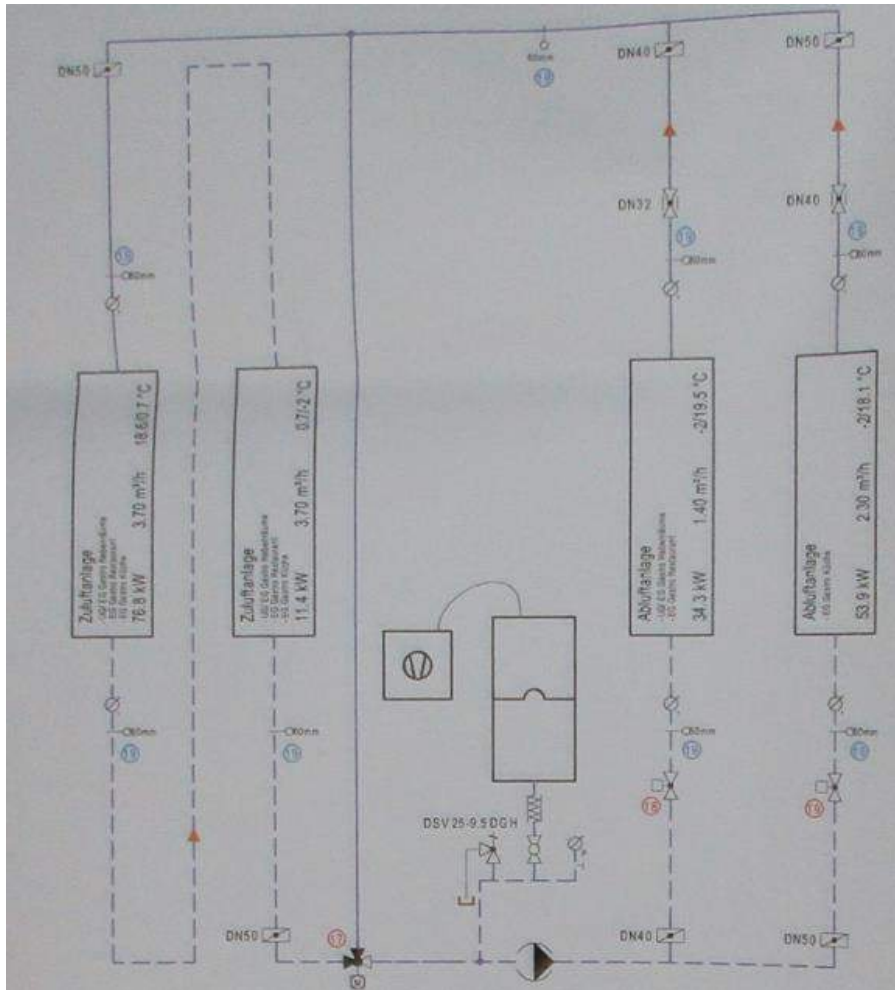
DN50

DN40

DN50

DN32

DN40

Zuluftanlage
-UG ES Gastro Restaurant
-EG Gastro Restaurant
-EG Gastro Küche
76.8 kW 3.70 m³/h 18.6/0.7 °C

Zuluftanlage
-UG ES Gastro Restaurant
-EG Gastro Restaurant
-EG Gastro Küche
11.4 kW 3.70 m³/h 0.7/-2 °C

Abluftanlage
-UG ES Gastro Restaurant
-EG Gastro Restaurant
34.3 kW 1.40 m³/h -2/19.5 °C

Abluftanlage
-EG Gastro Küche
53.9 kW 2.30 m³/h -2/18.1 °C

DSV 25-9.5 DGH

DN50

DN40

DN50

17

16

16

M